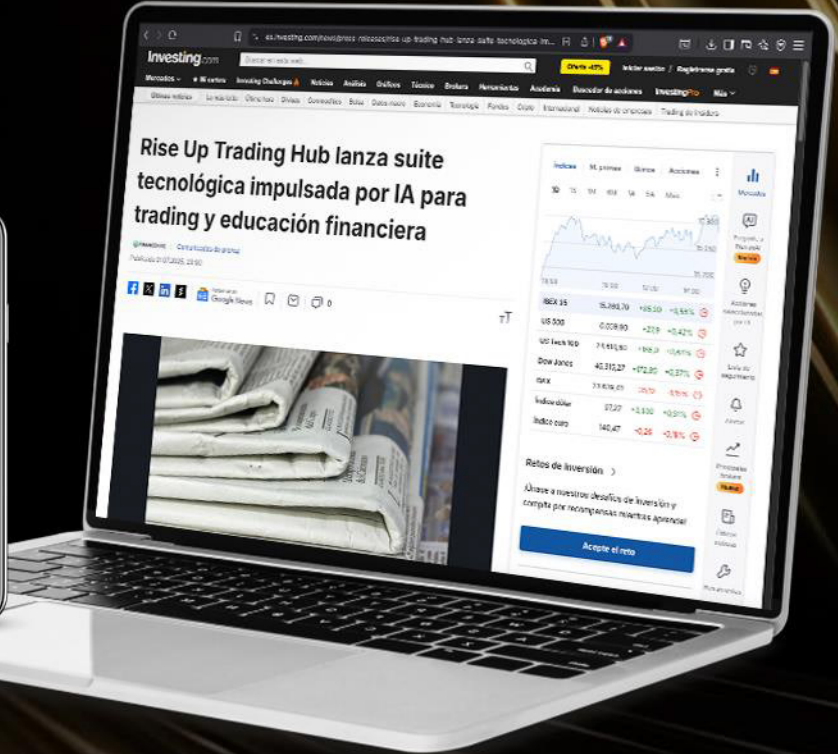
es.investing.com/news/press-releases/rise-up-trading-hub-lanza-suite-tecnologica-im...

Investing.com

Buscar en esta web...

Oferta -65%

Iniciar sesión / Registrarse gratis

Mercados · Mi cartera · Investing Challenges · Noticias · Análisis · Gráficos · Técnico · Brokers · Herramientas · Academia · Buscador de acciones · InvestingPro · Más

Últimas noticias · Lo más leído · Última hora · Divisas · Commodities · Bolsa · Datos macro · Economía · Tecnología · Fondos · Cripto · Internacional · Noticias de empresas · Trading de insiders

Rise Up Trading Hub lanza suite tecnológica impulsada por IA para trading y educación financiera

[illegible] · Comunicados de prensa
Publicado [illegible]

Google News · 0

Índices · M. primas · Bonos · Acciones

| | | | |
|---|---|---|---|
| IBEX 35 | 15.393,70 | +25,10 | +0,16% |
| US 500 | 6.009,80 | +27,8 | +0,42% |
| US Tech 100 | 21.443,50 | +95,9 | +0,45% |
| Dow Jones | 40.313,27 | +112,95 | +0,27% |
| DAX | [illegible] | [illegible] | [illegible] |
| Índice dólar | 97,27 | +0,100 | +0,51% |
| Índice euro | 140,47 | -0,26 | -0,18% |

Retos de inversión

¡Únase a nuestros desafíos de inversión y compita por recompensas mientras aprende!

Acepte el reto

Mercados · Pregunta a WarrenAI · Nuevo · Acciones seleccionadas por IA · Lista de seguimiento · Alertas · Principales fondos · Nuevo · Ofertas iniciales · Herramientas